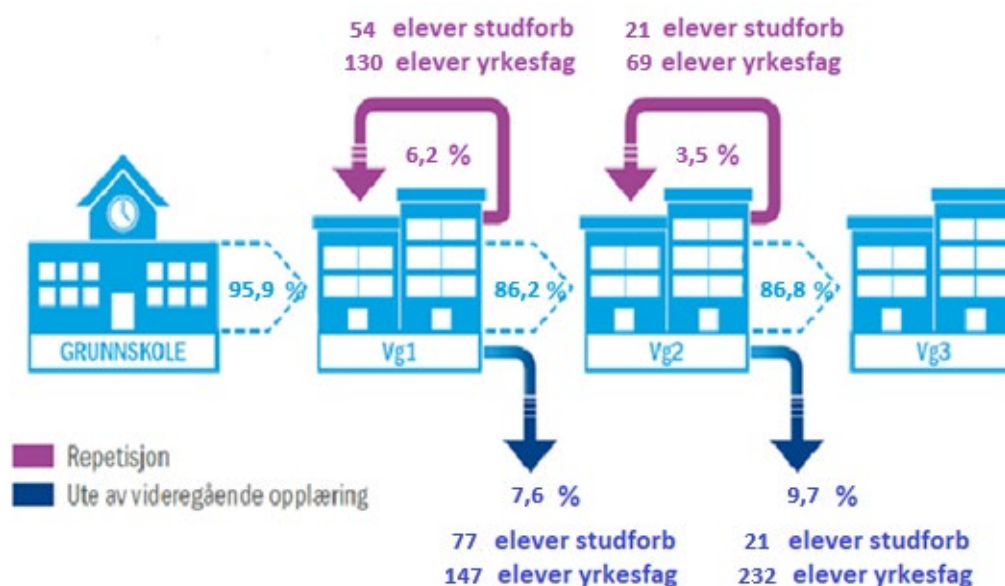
54 elever studforb
130 elever yrkesfag

21 elever studforb
69 elever yrkesfag

6,2 %

3,5 %

GRUNNSKOLE

95,9 %

Vg1

86,2 %

Vg2

86,8 %

Vg3

Repetisjon
Ute av videregående opplæring

7,6 %

9,7 %

77 elever studforb
147 elever yrkesfag

21 elever studforb
232 elever yrkesfag